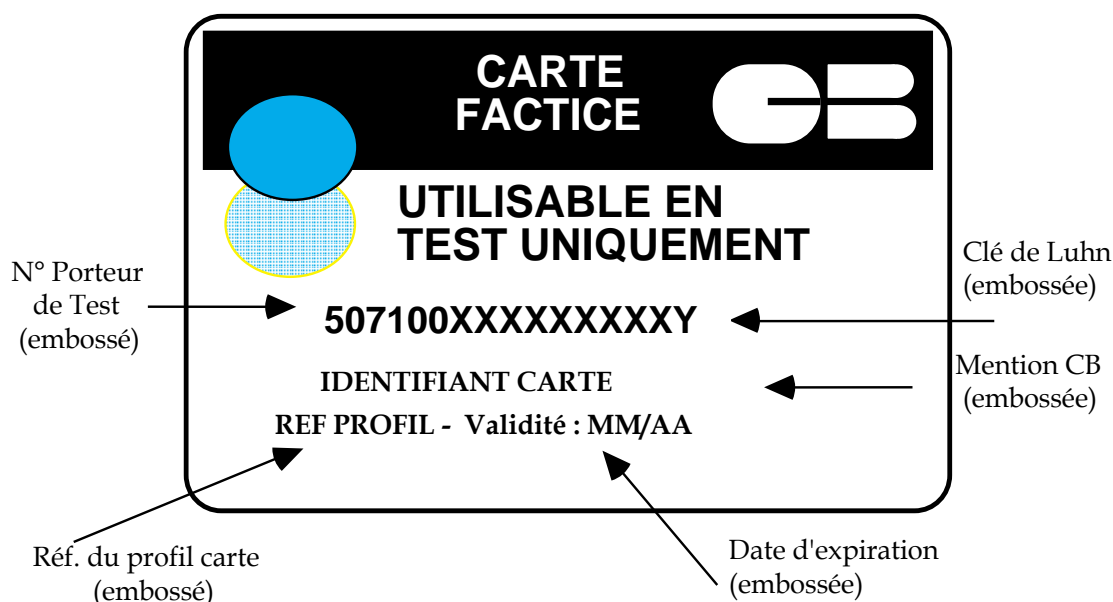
CARTE FACTICE

CB

UTILISABLE EN TEST UNIQUEMENT

N° Porteur de Test (embossé)

507100XXXXXXXXXY

Clé de Luhn (embossée)

IDENTIFIANT CARTE

Mention CB (embossée)

REF PROFIL - Validité : MM/AA

Réf. du profil carte (embossé)

Date d'expiration (embossée)